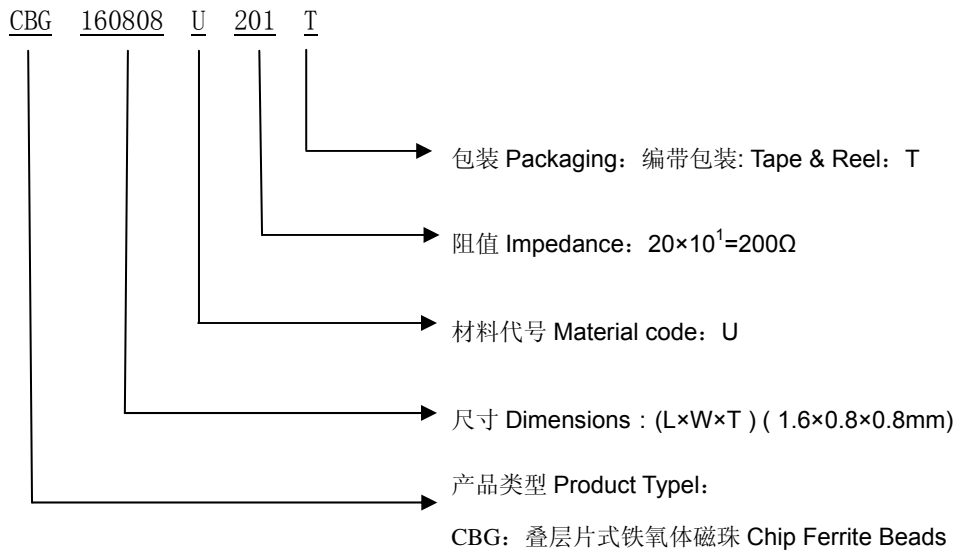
CBG 160808 U 201 T

包装 Packaging：编带包装: Tape & Reel：T

阻值 Impedance：$20\times10^1=200\Omega$

材料代号 Material code：U

尺寸 Dimensions：(L×W×T ) ( 1.6×0.8×0.8mm)

产品类型 Product Typel：

CBG：叠层片式铁氧体磁珠 Chip Ferrite Beads